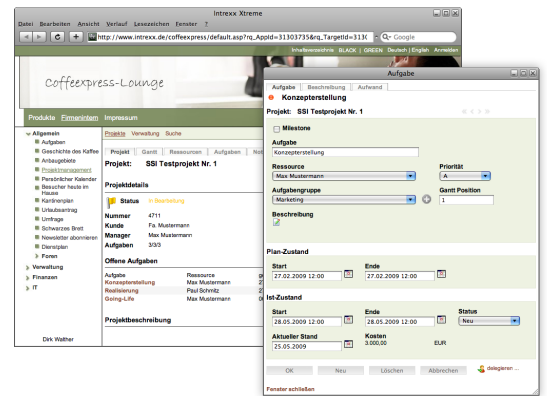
Intrexx Xtreme

Datei Bearbeiten Ansicht Verlauf Lesezeichen Fenster ?

http://www.intrexx.de/coffeexpress/default.asp?rq_AppId=31303735&rq_TargetId=313(

Google

Inhaltsverzeichnis BLACK | GREEN Deutsch | English Anmelden

Coffeexpress-Lounge

Produkte Firmenintern Impressum

Allgemein
Aufgaben
Geschichte des Kaffee
Anbaugebiete
Projektmanagement
Persönlicher Kalender
Besucher heute im Hause
Kantinenplan
Urlaubsantrag
Umfrage
Schwarzes Brett
Newsletter abonnieren
Dienstplan
Foren
Verwaltung
Finanzen
IT

Dirk Walther

Projekte Verwaltung Suche

Projekt Gantt Ressourcen Teilprojekte Not

Projekt: SSI Testprojekt Nr. 1

Projektdetails

Status In Bearbeitung

| Nummer | 4711 |
|---|---|
| Kunde | Fa. Mustermann |
| Manager | Max Mustermann |
| Aufgaben | 3/3/3 |

Offene Aufgaben

| Aufgabe | Ressource |
|---|---|
| Konzepterstellung | Max Mustermann |
| Realisierung | Paul Schmitz |
| Going-Life | Max Mustermann |

Projektbeschreibung

Aufgabe

Aufgabe Beschreibung Aufwand

Konzepterstellung

Projekt: SSI Testprojekt Nr. 1

Milestone

Aufgabe
Konzepterstellung

Ressource
Max Mustermann

Priorität
A

Aufgabengruppe
Marketing

Gantt Position
1

Beschreibung

Plan-Zustand

Start
27.02.2009 12:00

Ende
27.02.2009 12:00

Ist-Zustand

Start
28.05.2009 12:00

Ende
28.05.2009 12:00

Status
Neu

Aktueller Stand
25.05.2009

Kosten
3.000,00 EUR

OK Neu Löschen Abbrechen delegieren ...

Fenster schließen